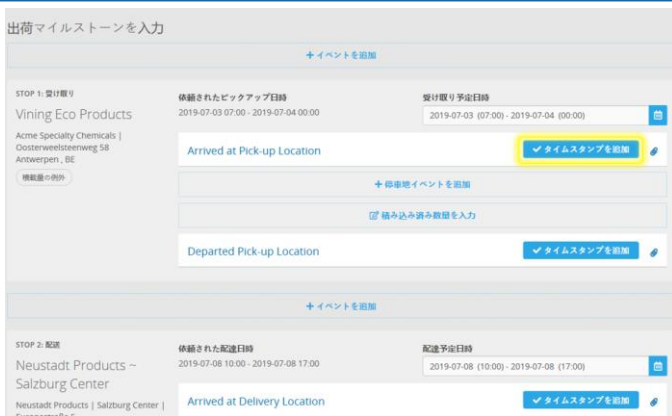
出荷マイルストーンを入力

+ イベントを追加

STOP 1: 受け取り

Vining Eco Products

Acme Specialty Chemicals | Oosterweelsteenweg 58 Antwerpen , BE

積載量の例外

依頼されたピックアップ日時

2019-07-03 07:00 - 2019-07-04 00:00

受け取り予定日時

2019-07-03 (07:00) - 2019-07-04 (00:00)

Arrived at Pick-up Location

✔ タイムスタンプを追加

+ 停車地イベントを追加

積み込み済み数量を入力

Departed Pick-up Location

✔ タイムスタンプを追加

+ イベントを追加

STOP 2: 配送

Neustadt Products ~ Salzburg Center

Neustadt Products | Salzburg Center |

依頼された配達日時

2019-07-08 10:00 - 2019-07-08 17:00

配達予定日時

2019-07-08 (10:00) - 2019-07-08 (17:00)

Arrived at Delivery Location

✔ タイムスタンプを追加